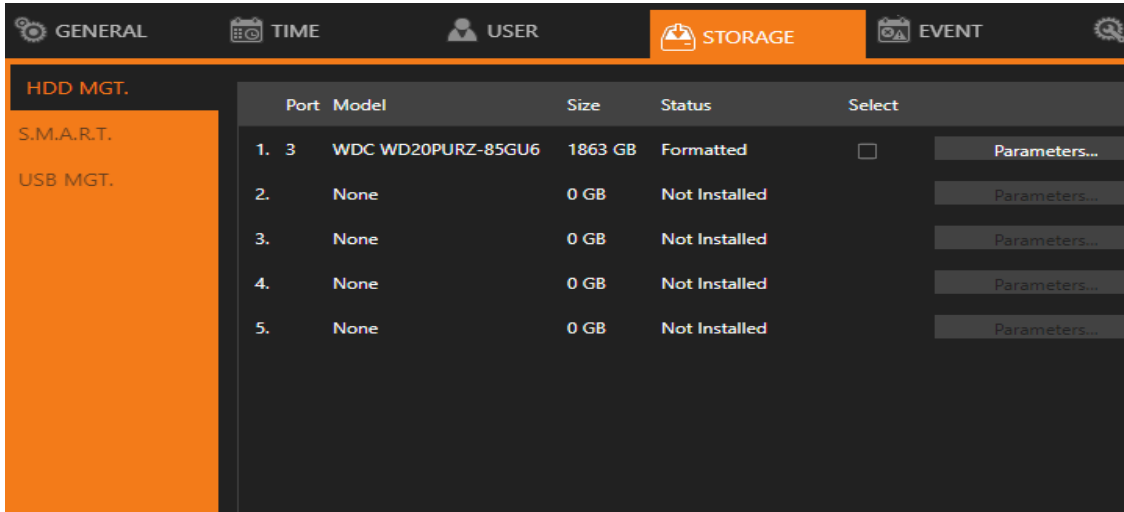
GENERAL TIME USER STORAGE EVENT

HDD MGT.
S.M.A.R.T.
USB MGT.

| | Port | Model | Size | Status | Select | |
|---|---|---|---|---|---|---|
| 1. | 3 | WDC WD20PURZ-85GU6 | 1863 GB | Formatted | ☐ | Parameters... |
| 2. | | None | 0 GB | Not Installed | | Parameters... |
| 3. | | None | 0 GB | Not Installed | | Parameters... |
| 4. | | None | 0 GB | Not Installed | | Parameters... |
| 5. | | None | 0 GB | Not Installed | | Parameters... |